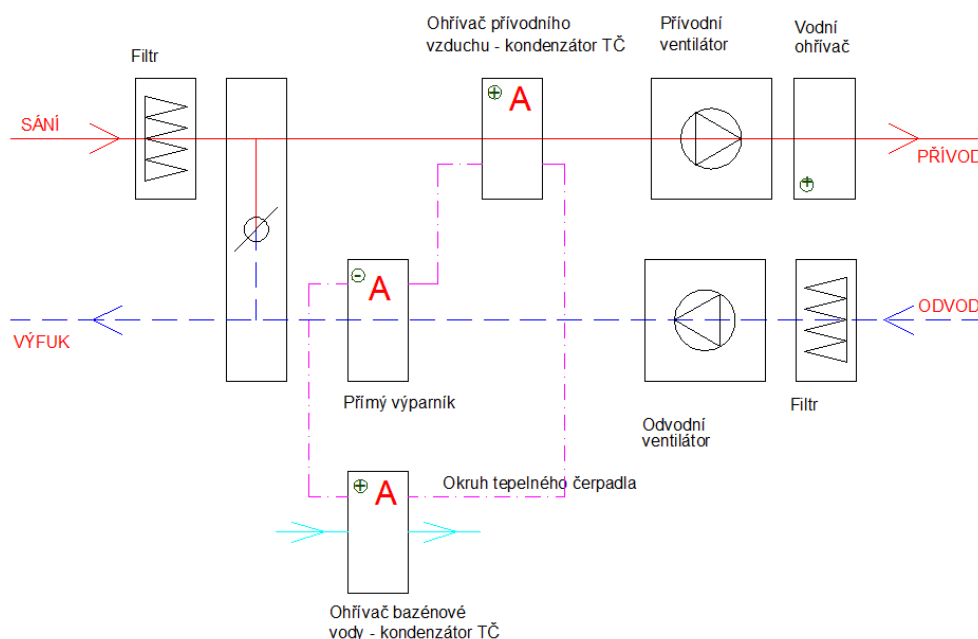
Ohřívač přívodního vzduchu - kondenzátor TČ

Přívodní ventilátor

Vodní ohřívač

Filtr

SÁNÍ

A

PŘÍVOD

A

ODVOD

VÝFUK

Přímý výparník

Odvodní ventilátor

Filtr

A

Okruh tepelného čerpadla

Ohřívač bazénové vody - kondenzátor TČ